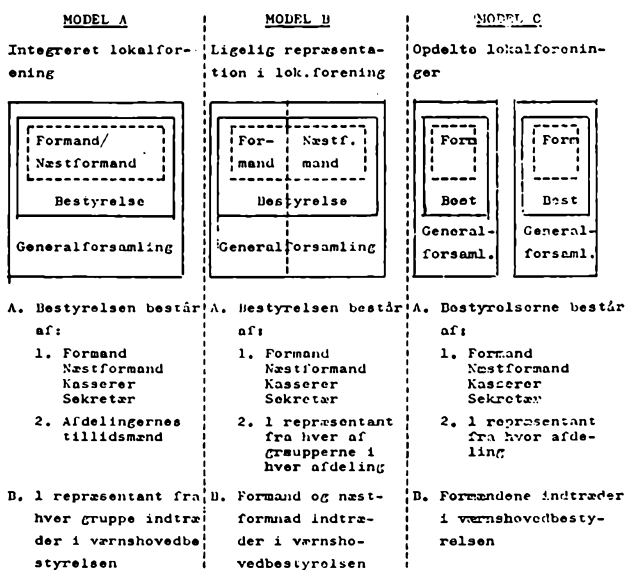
MODEL A

Integreret lokalforening

Formand/ Næstformand

Bestyrelse

Generalforsamling

A. Bestyrelsen består af:

1. Formand Næstformand Kasserer Sekretær

2. Afdelingernes tillidsmænd

B. 1 repræsentant fra hver gruppe indtræder i værnshovedbestyrelsen

MODEL B

Ligelig repræsentation i lok.forening

Formand Næstf. mand

Bestyrelse

Generalforsamling

A. Bestyrelsen består af:

1. Formand Næstformand Kasserer Sekretær

2. 1 repræsentant fra hver af grupperne i hver afdeling

B. Formand og næstformnad indtræder i værnshovedbestyrelsen

MODEL C

Opdelte lokalforeninger

Form

Best

Generalforsaml.

Form

Best

Generalforsaml.

A. Bestyrelserne består af:

1. Formand Næstformand Kasserer Sekretær

2. 1 repræsentant fra hver afdeling

B. Formændene indtræder i værnshovedbestyrelsen